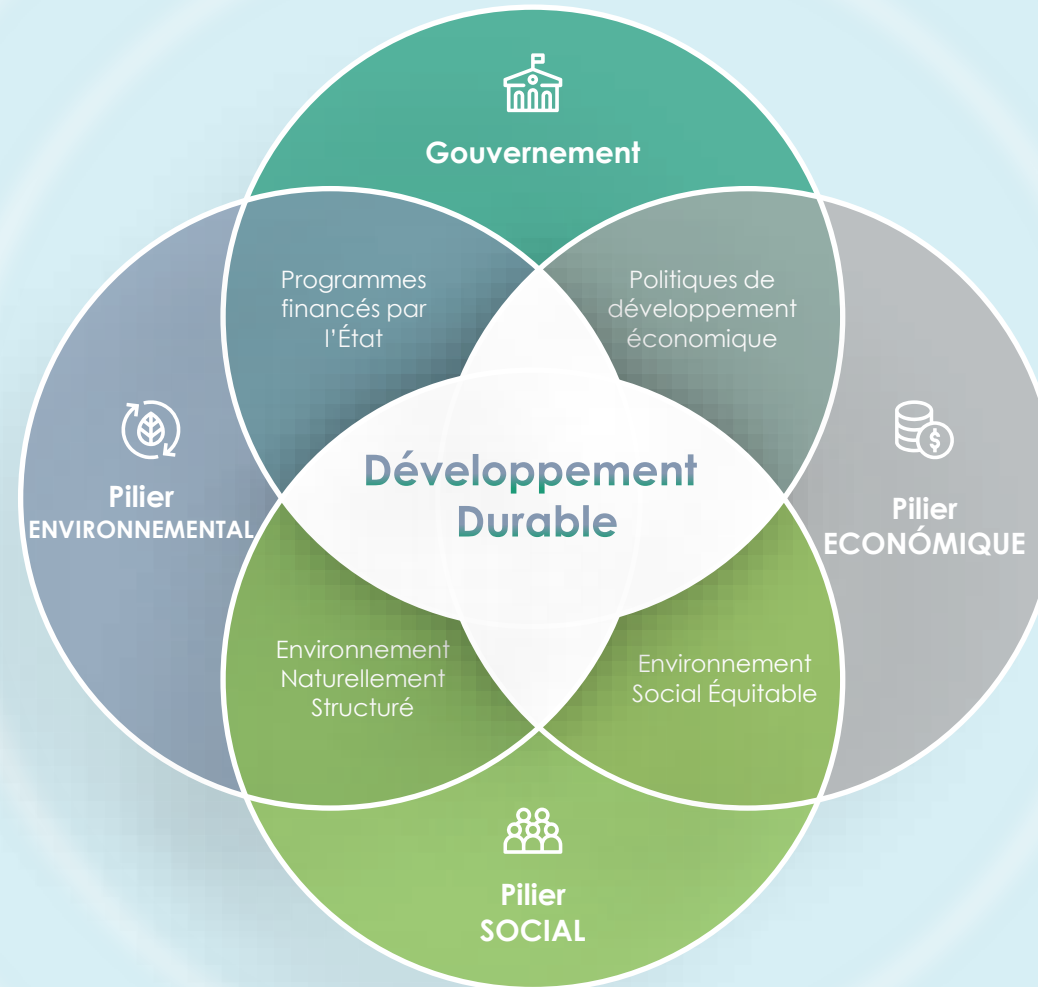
Gouvernement

Programmes financés par l'État

Politiques de développement économique

Pilier ENVIRONNEMENTAL

Développement Durable

Pilier ECONÓMIQUE

Environnement Naturellement Structuré

Environnement Social Équitable

Pilier SOCIAL